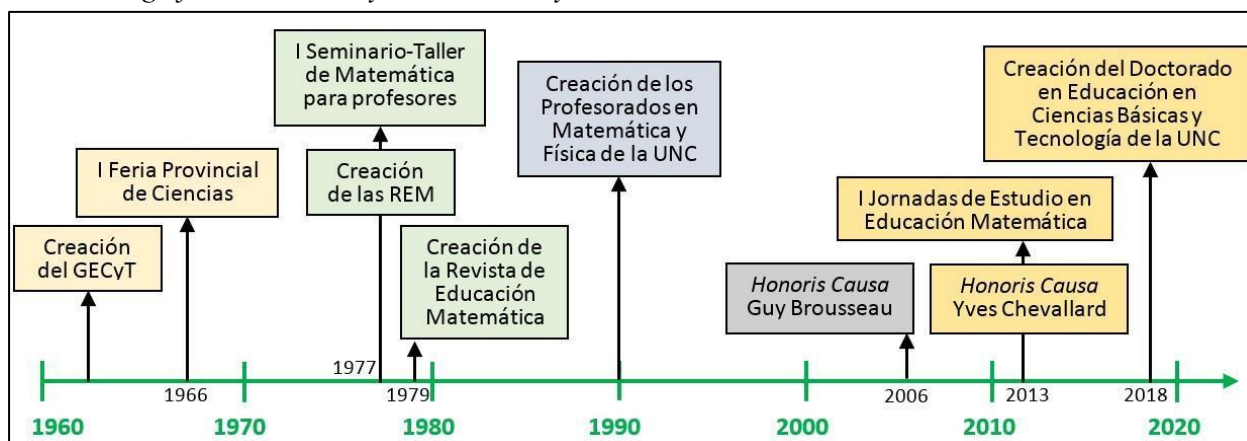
I Seminario-Taller de Matemática para profesores

Creación de los Profesorados en Matemática y Física de la UNC

Creación del Doctorado en Educación en Ciencias Básicas y Tecnología de la UNC

I Feria Provincial de Ciencias

Creación de las REM

Creación del GECyT

I Jornadas de Estudio en Educación Matemática

Creación de la Revista de Educación Matemática

*Honoris Causa* Guy Brousseau

*Honoris Causa* Yves Chevallard

1977

1966

1979

2006

2013

2018

1960

1970

1980

1990

2000

2010

2020